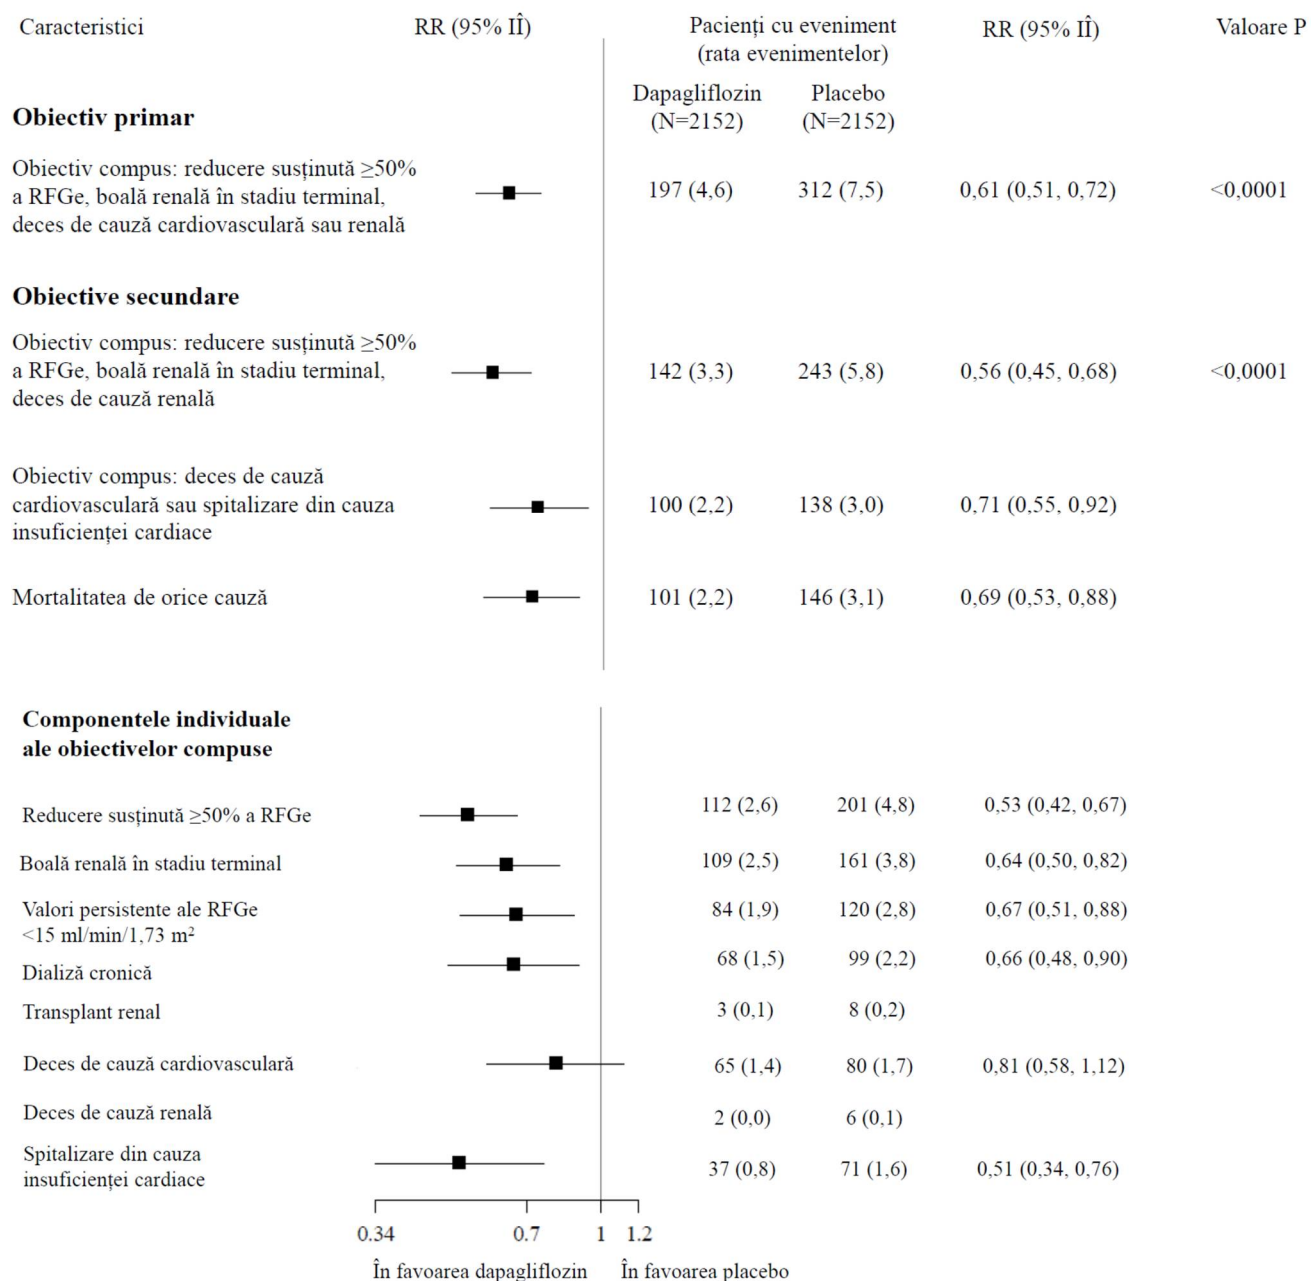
| Caracteristici | RR (95% IÎ) | Pacienți cu eveniment (rata evenimentelor) Dapagliflozin (N=2152) | Placebo (N=2152) | RR (95% IÎ) | Valoare P |
|---|---|---|---|---|---|
| **Obiectiv primar** | | | | | |
| Obiectiv compus: reducere susținută ≥50% a RFGe, boală renală în stadiu terminal, deces de cauză cardiovasculară sau renală | | 197 (4,6) | 312 (7,5) | 0,61 (0,51, 0,72) | <0,0001 |
| **Obiective secundare** | | | | | |
| Obiectiv compus: reducere susținută ≥50% a RFGe, boală renală în stadiu terminal, deces de cauză renală | | 142 (3,3) | 243 (5,8) | 0,56 (0,45, 0,68) | <0,0001 |
| Obiectiv compus: deces de cauză cardiovasculară sau spitalizare din cauza insuficienței cardiace | | 100 (2,2) | 138 (3,0) | 0,71 (0,55, 0,92) | |
| Mortalitatea de orice cauză | | 101 (2,2) | 146 (3,1) | 0,69 (0,53, 0,88) | |

**Componentele individuale ale obiectivelor compuse**

| | | | |
|---|---|---|---|
| Reducere susținută ≥50% a RFGe | 112 (2,6) | 201 (4,8) | 0,53 (0,42, 0,67) |
| Boală renală în stadiu terminal | 109 (2,5) | 161 (3,8) | 0,64 (0,50, 0,82) |
| Valori persistente ale RFGe <15 ml/min/1,73 m$^2$ | 84 (1,9) | 120 (2,8) | 0,67 (0,51, 0,88) |
| Dializă cronică | 68 (1,5) | 99 (2,2) | 0,66 (0,48, 0,90) |
| Transplant renal | 3 (0,1) | 8 (0,2) | |
| Deces de cauză cardiovasculară | 65 (1,4) | 80 (1,7) | 0,81 (0,58, 1,12) |
| Deces de cauză renală | 2 (0,0) | 6 (0,1) | |
| Spitalizare din cauza insuficienței cardiace | 37 (0,8) | 71 (1,6) | 0,51 (0,34, 0,76) |

0.34 0.7 1 1.2

În favoarea dapagliflozin În favoarea placebo